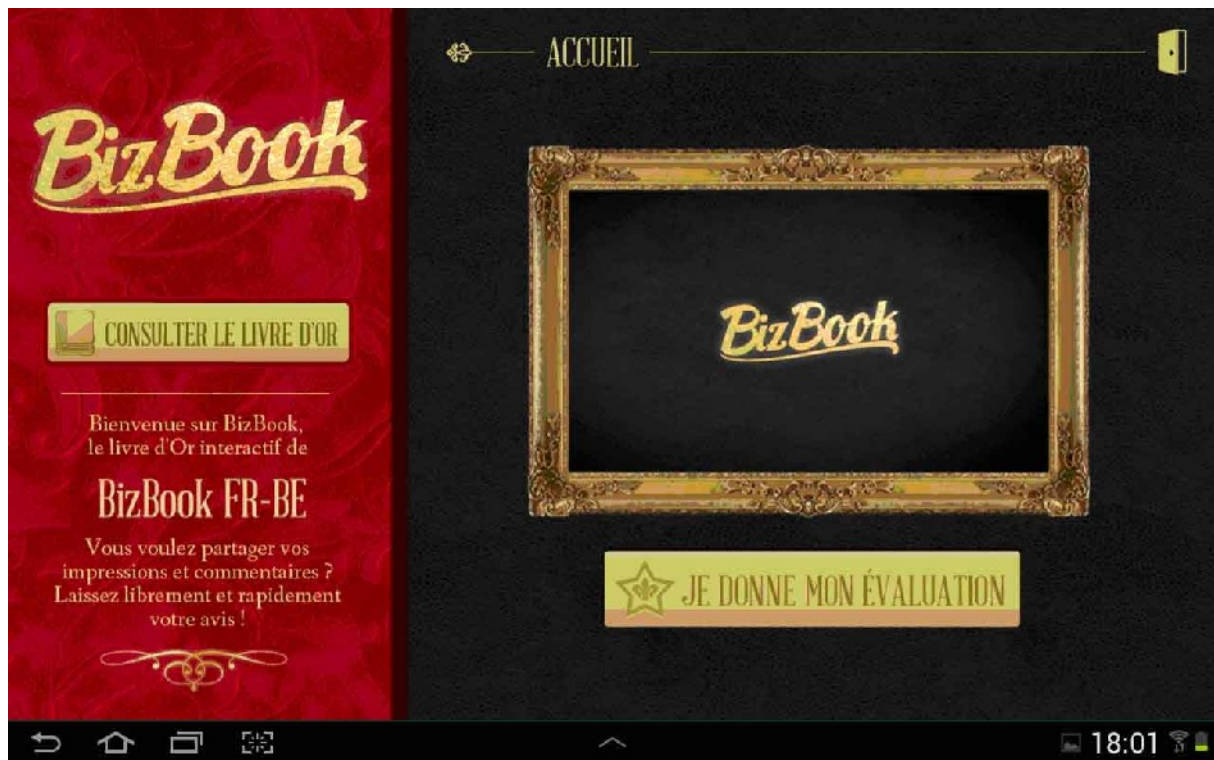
BizBook

CONSULTER LE LIVRE D'OR

Bienvenue sur BizBook, le livre d'Or interactif de

BizBook FR-BE

Vous voulez partager vos impressions et commentaires ? Laissez librement et rapidement votre avis !

ACCUEIL

BizBook

JE DONNE MON ÉVALUATION

18:01